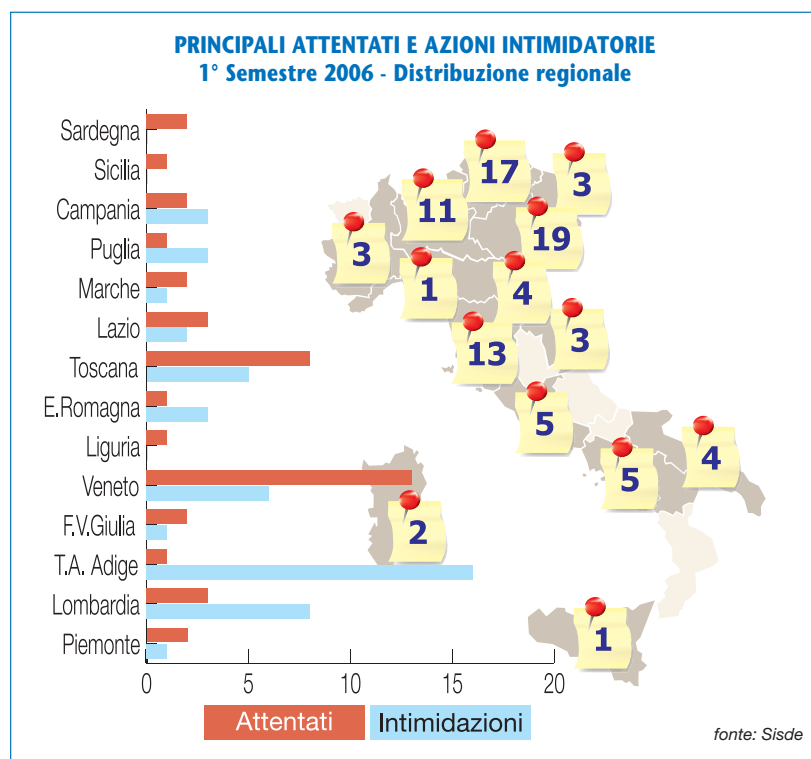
PRINCIPALI ATTENTATI E AZIONI INTIMIDATORIE
1° Semestre 2006 - Distribuzione regionale

Sardegna
Sicilia
Campania
Puglia
Marche
Lazio
Toscana
E.Romagna
Liguria
Veneto
F.V.Giulia
T.A. Adige
Lombardia
Piemonte

0 5 10 15 20

Attentati Intimidazioni

17
3
11
19
3
1
4
13
3
5
4
5
2
1

fonte: Sisde